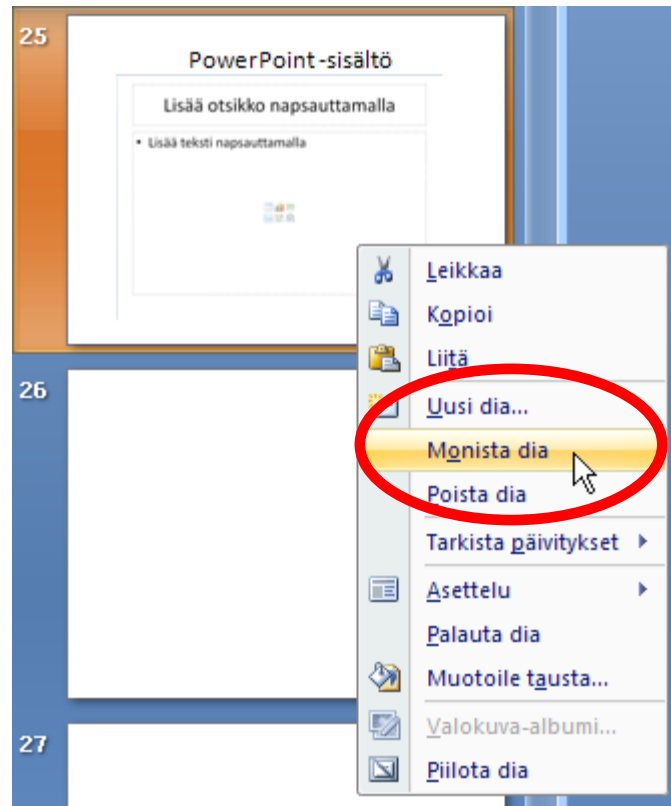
25

PowerPoint -sisältö

Lisää otsikko napsauttamalla

• Lisää teksti napsauttamalla

26

27

Leikkaa
Kopioi
Liitä
Uusi dia...
Monista dia
Poista dia
Tarkista päivitykset
Asettelu
Palauta dia
Muotoile tausta...
Valokuva-albumi...
Piilota dia